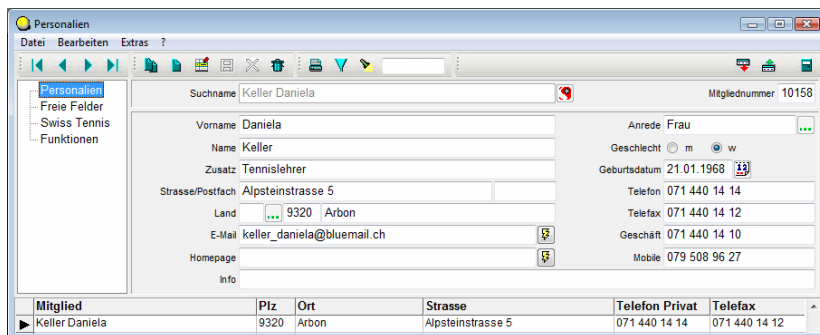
Personalien

Datei Bearbeiten Extras ?

Personalien
Freie Felder
Swiss Tennis
Funktionen

Suchname Keller Daniela

Mitgliednummer 10158

Vorname Daniela
Name Keller
Zusatz Tennislehrer
Strasse/Postfach Alpsteinstrasse 5
Land ... 9320 Arbon
E-Mail keller_daniela@bluemail.ch
Homepage
Info

Anrede Frau
Geschlecht m w
Geburtsdatum 21.01.1968
Telefon 071 440 14 14
Telefax 071 440 14 12
Geschäft 071 440 14 10
Mobile 079 508 96 27

| Mitglied | Plz | Ort | Strasse | Telefon Privat | Telefax |
|---|---|---|---|---|---|
| Keller Daniela | 9320 | Arbon | Alpsteinstrasse 5 | 071 440 14 14 | 071 440 14 12 |